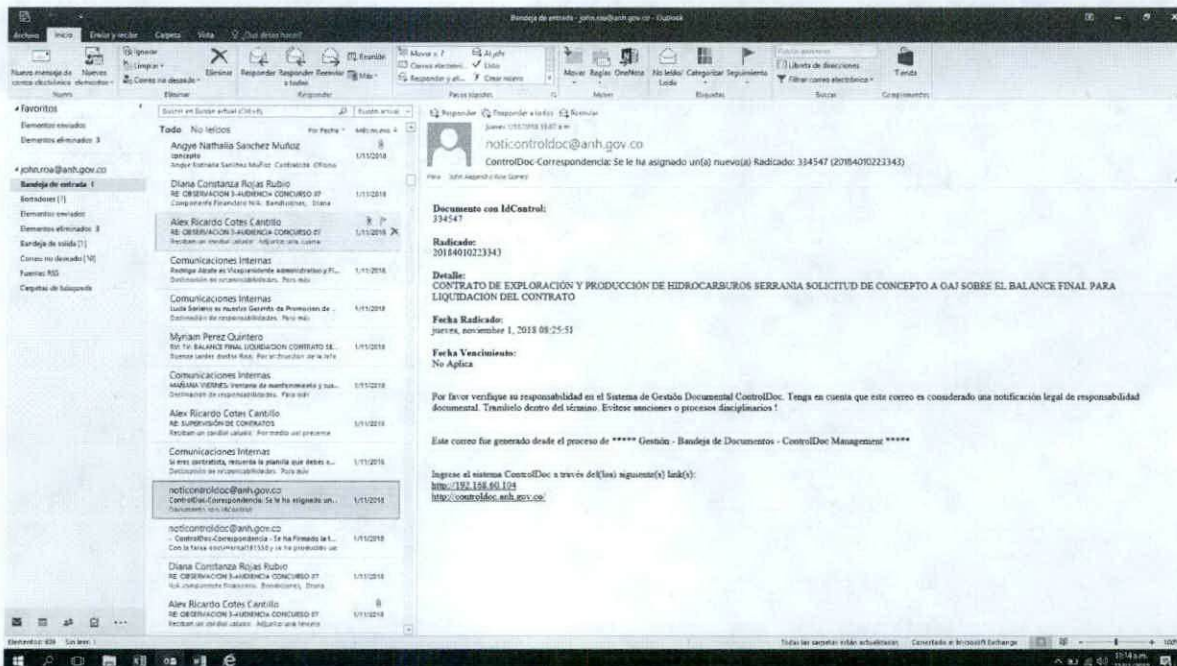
Bandeja de entrada - john.roa@anh.gov.co - Outlook

Archivo Inicio Enviar y recibir Carpeta Vista ¿Qué desea hacer?

Nuevo mensaje de correo electrónico Nuevos elementos Ignorar Limpiar Correo no deseado Eliminar Responder Responder a todos Reenviar Reunión Más Mover a: ? Al jefe Correo electrónico Listo Responder y el... Crear nuevo Mover Reglas OneNote No leído/ Leído Categorizar Seguimiento Buscar personas Libreta de direcciones Filtrar correo electrónico Tienda

Nuevo Eliminar Responder Pasos rápidos Mover Etiquetas Buscar Complementos

Favoritos
Elementos enviados
Elementos eliminados 3

john.roa@anh.gov.co
Bandeja de entrada 1
Borradores [1]
Elementos enviados
Elementos eliminados 3
Bandeja de salida [1]
Correo no deseado [10]
Fuentes RSS
Carpetas de búsqueda

Buscar en Buzón actual (Ctrl+E) Buzón actual
Todo No leídos Por Fecha Más reciente

Angye Nathalia Sanchez Muñoz
concepto
Angye Nathalia Sanchez Muñoz Contratista Oficina 1/11/2018

Diana Constanza Rojas Rubio
RE: OBSERVACION 3-AUDIENCIA CONCURSO 07
Componente Financiero N/A Bendiciones, Diana 1/11/2018

Alex Ricardo Cotes Cantillo
RE: OBSERVACION 3-AUDIENCIA CONCURSO 07
Reciban un cordial saludo. Adjunto una nueva 1/11/2018

Comunicaciones Internas
Rodrigo Alzate es Vicepresidente administrativo y Fi... 1/11/2018
Destinación de responsabilidades. Para más

Comunicaciones Internas
Lucía Soriano es nuestra Gerente de Promoción de ... 1/11/2018
Destinación de responsabilidades. Para más

Myriam Perez Quintero
RV: TV: BALANCE FINAL LIQUIDACION CONTRATO SE... 1/11/2018
Buenas tardes doctor Roa. Por un traslado de la info

Comunicaciones Internas
MAÑANA VIERNES ventana de mantenimiento y sus... 1/11/2018
Destinación de responsabilidades. Para más

Alex Ricardo Cotes Cantillo
RE: SUPERVISIÓN DE CONTRATOS 1/11/2018
Recibam un cordial saludo. Por medio del presente

Comunicaciones Internas
Si eres contratista, recuerda la planilla que debes a... 1/11/2018
Destinación de responsabilidades. Para más

noticontroldoc@anh.gov.co
ControlDoc-Correspondencia: Se le ha asignado un... 1/11/2018
Documento con IdControl

noticontroldoc@anh.gov.co
- ControlDoc-Correspondencia - Se ha Firmado la t... 1/11/2018
Con la tarea documental 181550 y se ha producido un

Diana Constanza Rojas Rubio
RE: OBSERVACION 3-AUDIENCIA CONCURSO 07 1/11/2018
N/A componente financiero. Bendiciones, Diana

Alex Ricardo Cotes Cantillo
RE: OBSERVACION 3-AUDIENCIA CONCURSO 07 1/11/2018
Recibam un cordial saludo. Adjunto una tercera

Responder Responder a todos Reenviar
jueves 1/11/2018 10:07 a.m.
noticontroldoc@anh.gov.co
ControlDoc-Correspondencia: Se le ha asignado un(a) nuevo(a) Radicado: 334547 (20184010223343)
Para John Alejandro Roa Gomez

Documento con IdControl:
334547

Radicado:
20184010223343

Detalle:
CONTRATO DE EXPLORACIÓN Y PRODUCCIÓN DE HIDROCARBUROS SERRANIA SOLICITUD DE CONCEPTO A OAJ SOBRE EL BALANCE FINAL PARA LIQUIDACION DEL CONTRATO

Fecha Radicado:
jueves, noviembre 1, 2018 08:25:51

Fecha Vencimiento:
No Aplica

Por favor verifique su responsabilidad en el Sistema de Gestión Documental ControlDoc. Tenga en cuenta que este correo es considerado una notificación legal de responsabilidad documental. Tramítelo dentro del término. Evítese sanciones o procesos disciplinarios !

Este correo fue generado desde el proceso de ***** Gestión - Bandeja de Documentos - ControlDoc Management *****

Ingrese al sistema ControlDoc a través del(los) siguiente(s) link(s):
http://192.168.60.104
http://controldoc.anh.gov.co/

Elementos: 639 Sin leer: 1
Todas las carpetas están actualizadas. Conectado a: Microsoft Exchange 100%
11:14 a.m.